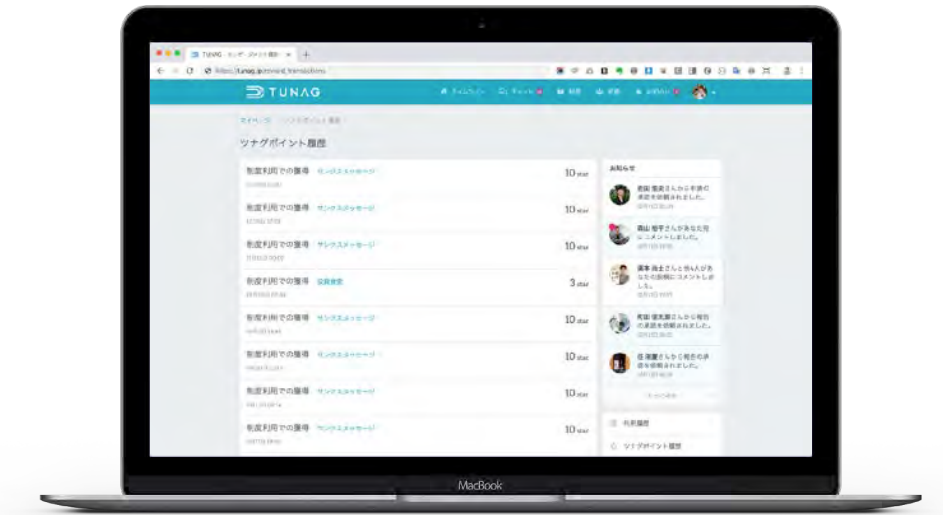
TUNAG

ツナグポイント履歴

制度利用での獲得 サンクスメッセージ 10 star

制度利用での獲得 サンクスメッセージ 10 star

制度利用での獲得 サンクスメッセージ 10 star

制度利用での獲得 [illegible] 3 star

制度利用での獲得 サンクスメッセージ 10 star

制度利用での獲得 サンクスメッセージ 10 star

制度利用での獲得 サンクスメッセージ 10 star

制度利用での獲得 サンクスメッセージ 10 star

お知らせ

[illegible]さんから申請の承認を依頼されました。

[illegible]さんがあなたにコメントしました。

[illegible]さんと他1人があなたの投稿にコメントしました。

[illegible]さんから報告の承認を依頼されました。

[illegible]さんから報告の承認を依頼されました。

利用履歴

ツナグポイント履歴

MacBook